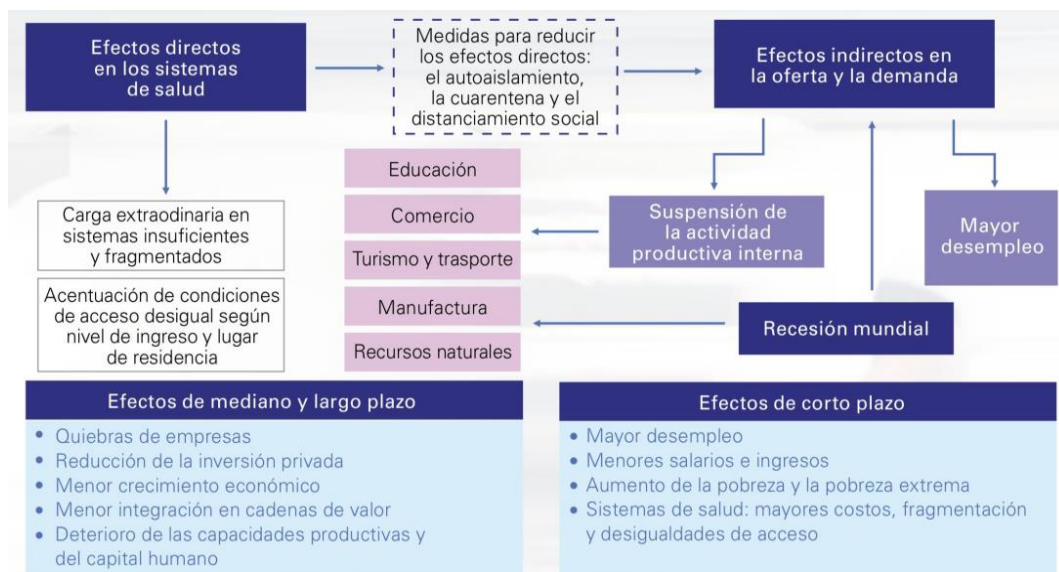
Efectos directos en los sistemas de salud

Medidas para reducir los efectos directos: el autoaislamiento, la cuarentena y el distanciamiento social

Efectos indirectos en la oferta y la demanda

Carga extraordinaria en sistemas insuficientes y fragmentados

Acentuación de condiciones de acceso desigual según nivel de ingreso y lugar de residencia

Educación

Comercio

Turismo y trasporte

Manufactura

Recursos naturales

Suspensión de la actividad productiva interna

Mayor desempleo

Recesión mundial

Efectos de mediano y largo plazo
• Quiebras de empresas
• Reducción de la inversión privada
• Menor crecimiento económico
• Menor integración en cadenas de valor
• Deterioro de las capacidades productivas y del capital humano

Efectos de corto plazo
• Mayor desempleo
• Menores salarios e ingresos
• Aumento de la pobreza y la pobreza extrema
• Sistemas de salud: mayores costos, fragmentación y desigualdades de acceso